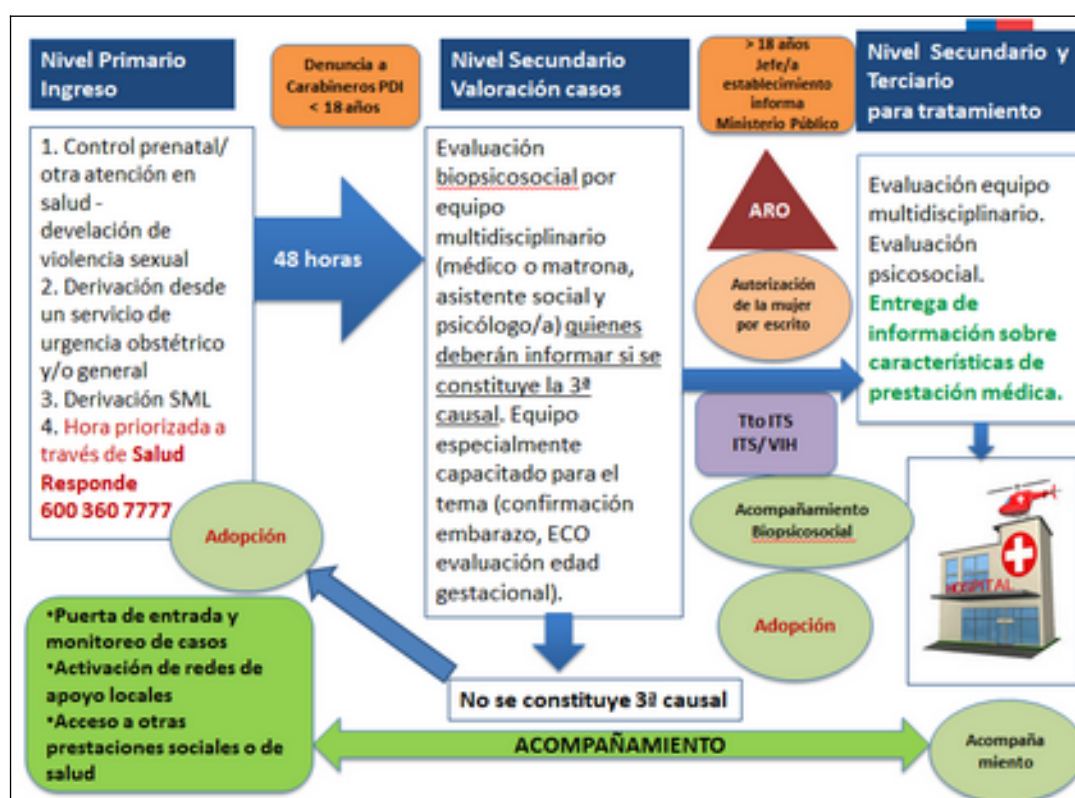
Nivel Primario Ingreso

Denuncia a Carabineros PDI < 18 años

Nivel Secundario Valoración casos

> 18 años Jefe/a establecimiento informa Ministerio Público

Nivel Secundario y Terciario para tratamiento

1. Control prenatal/ otra atención en salud - develación de violencia sexual
2. Derivación desde un servicio de urgencia obstétrico y/o general
3. Derivación SML
4. Hora priorizada a través de Salud Responde 600 360 7777

48 horas

Evaluación biopsicosocial por equipo multidisciplinario (médico o matrona, asistente social y psicólogo/a) quienes deberán informar si se constituye la 3ª causal. Equipo especialmente capacitado para el tema (confirmación embarazo, ECO evaluación edad gestacional).

ARO

Autorización de la mujer por escrito

Evaluación equipo multidisciplinario. Evaluación psicosocial. Entrega de información sobre características de prestación médica.

Tto ITS ITS/ VIH

Acompañamiento Biopsicosocial

HOSPITAL

Adopción

Adopción

•Puerta de entrada y monitoreo de casos
•Activación de redes de apoyo locales
•Acceso a otras prestaciones sociales o de salud

No se constituye 3ª causal

ACOMPAÑAMIENTO

Acompaña miento